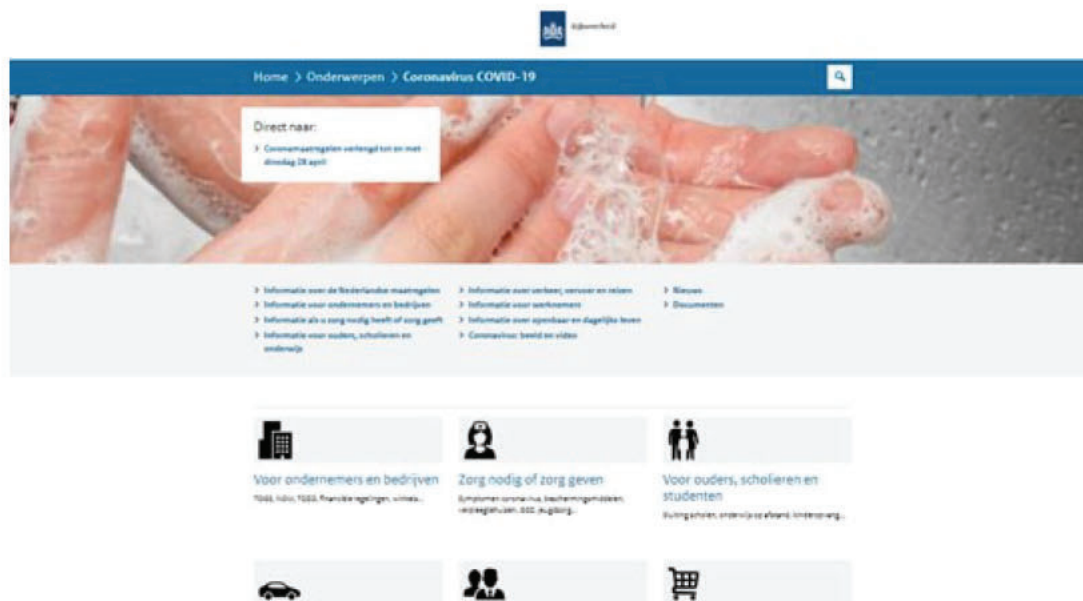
Rijksoverheid

Home > Onderwerpen > Coronavirus COVID-19

Direct naar:

> Coronamaatregelen verlengd tot en met dinsdag 28 april

> Informatie over de Nederlandse maatregelen
> Informatie voor ondernemers en bedrijven
> Informatie als u zorg nodig heeft of zorg geeft
> Informatie voor ouders, scholieren en onderwijs

> Informatie over verkeer, vervoer en reizen
> Informatie voor werknemers
> Informatie over openbaar en dagelijks leven
> Coronavirus: beeld en video

> Nieuws
> Documenten

Voor ondernemers en bedrijven
TOGS, NOW, TOZO, financiële regelingen, winkels...

Zorg nodig of zorg geven
Symptomen coronavirus, beschermingsmiddelen, verpleeghuizen, GGD, zorg...

Voor ouders, scholieren en studenten
Sluiting scholen, onderwijs op afstand, kinderopvang...